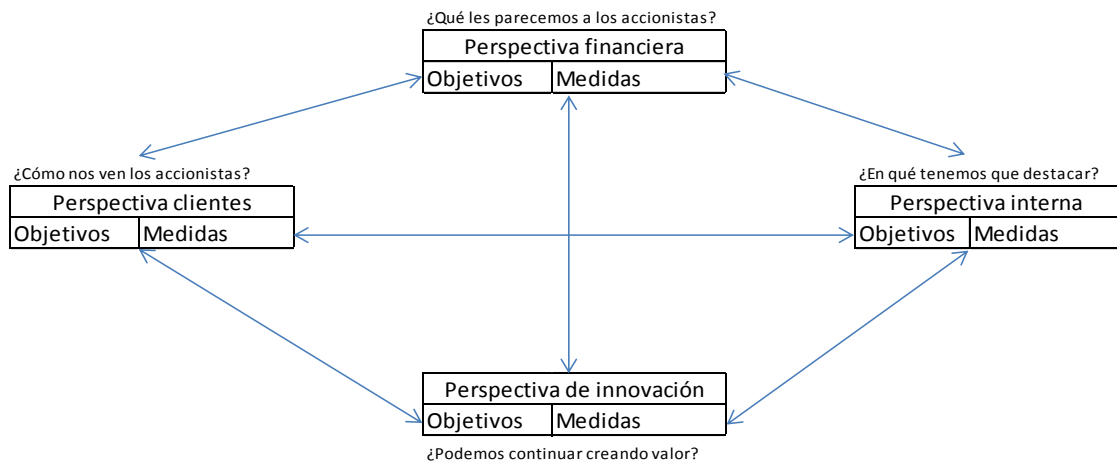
¿Qué les parecemos a los accionistas?

Perspectiva financiera

| Objetivos | Medidas |
|---|---|

¿Cómo nos ven los accionistas?

Perspectiva clientes

| Objetivos | Medidas |
|---|---|

¿En qué tenemos que destacar?

Perspectiva interna

| Objetivos | Medidas |
|---|---|

Perspectiva de innovación

| Objetivos | Medidas |
|---|---|

¿Podemos continuar creando valor?